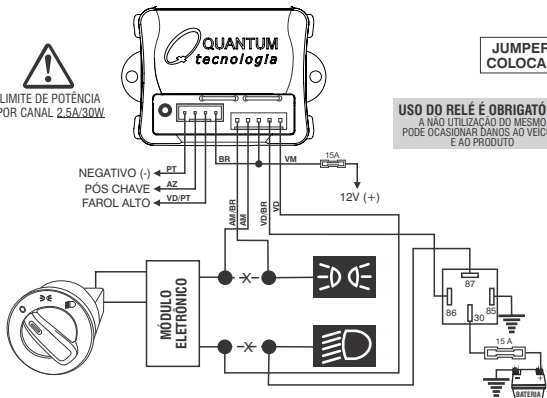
QUANTUM tecnologia

LIMITE DE POTÊNCIA POR CANAL 2,5A/30W

JUMPER COLOCA

USO DO RELÉ É OBRIGATÓ
A NÃO UTILIZAÇÃO DO MESMO PODE OCASIONAR DANOS AO VEIC E AO PRODUTO

NEGATIVO (-) PT
PÓS CHAVE AZ
FAROL ALTO VD/PT

BR
VM
15A
12V (+)

AM/BR
AM
VD/BR
VD

MÓDULO ELETRÔNICO

87
86
85
30

15 A
BATERIA